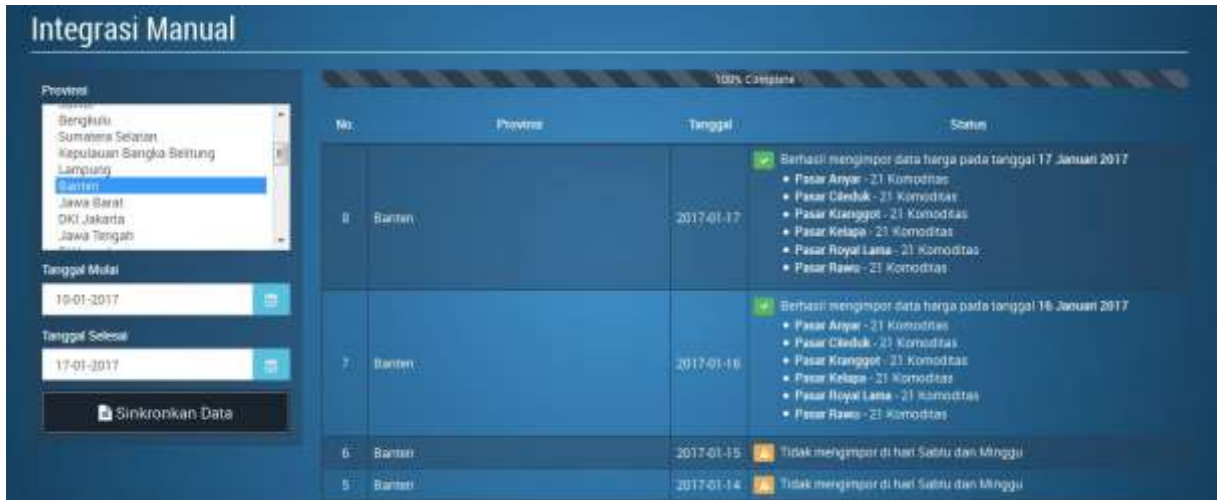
Integrasi Manual

Provinsi

Bengkulu
Sumatera Selatan
Kepulauan Bangka Belitung
Lampung
Banten
Jawa Barat
DKI Jakarta
Jawa Tengah

Tanggal Mulai

10-01-2017

Tanggal Selesai

17-01-2017

Sinkronkan Data

100% Complete

| No | Provinsi | Tanggal | Status |
|---|---|---|---|
| 8 | Banten | 2017-01-17 | Berhasil mengimpor data harga pada tanggal 17 Januari 2017<br>• Pasar Anyar - 21 Komoditas<br>• Pasar Ciledug - 21 Komoditas<br>• Pasar Kranggot - 21 Komoditas<br>• Pasar Kelapa - 21 Komoditas<br>• Pasar Royal Lama - 21 Komoditas<br>• Pasar Rawu - 21 Komoditas |
| 7 | Banten | 2017-01-16 | Berhasil mengimpor data harga pada tanggal 16 Januari 2017<br>• Pasar Anyar - 21 Komoditas<br>• Pasar Ciledug - 21 Komoditas<br>• Pasar Kranggot - 21 Komoditas<br>• Pasar Kelapa - 21 Komoditas<br>• Pasar Royal Lama - 21 Komoditas<br>• Pasar Rawu - 21 Komoditas |
| 6 | Banten | 2017-01-15 | Tidak mengimpor di hari Sabtu dan Minggu |
| 5 | Banten | 2017-01-14 | Tidak mengimpor di hari Sabtu dan Minggu |